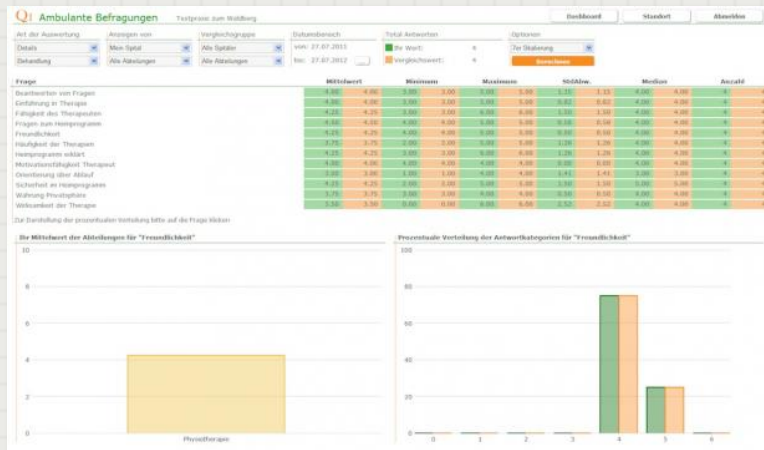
Q! Ambulante Befragungen Testpraxis zum Waldberg

Dashboard Standort Abmelden

Art der Auswertung: Details, Behandlung
Anzeigen von: Mein Spital, Alle Abteilungen
Vergleichsgruppe: Alle Spitäler, Alle Abteilungen
Datumsbereich: von: 27.07.2011, bis: 27.07.2012
Total Antworten: Ihr Wert: 4, Vergleichswert: 4
Optionen: 7er Skalierung, Berechnen

| Frage | Mittelwert | | Minimum | | Maximum | | Std.Abw. | | Median | | Anzahl | |
|---|---|---|---|---|---|---|---|---|---|---|---|---|
| Beantworten von Fragen | 4.00 | 4.00 | 3.00 | 3.00 | 5.00 | 5.00 | 1.15 | 1.15 | 4.00 | 4.00 | 4 | 4 |
| Einführung in Therapie | 4.00 | 4.00 | 3.00 | 3.00 | 5.00 | 5.00 | 0.82 | 0.82 | 4.00 | 4.00 | 4 | 4 |
| Fähigkeit des Therapeuten | 4.25 | 4.25 | 2.00 | 2.00 | 6.00 | 6.00 | 1.50 | 1.50 | 4.00 | 4.00 | 4 | 4 |
| Fragen zum Heimprogramm | 4.50 | 4.50 | 4.00 | 4.00 | 5.00 | 5.00 | 0.58 | 0.58 | 4.00 | 4.00 | 4 | 4 |
| Freundlichkeit | 4.25 | 4.25 | 4.00 | 4.00 | 5.00 | 5.00 | 0.50 | 0.50 | 4.00 | 4.00 | 4 | 4 |
| Häufigkeit der Therapien | 3.75 | 3.75 | 2.00 | 2.00 | 5.00 | 5.00 | 1.26 | 1.26 | 4.00 | 4.00 | 4 | 4 |
| Heimprogramm erklärt | 4.25 | 4.25 | 3.00 | 3.00 | 6.00 | 6.00 | 1.26 | 1.26 | 4.00 | 4.00 | 4 | 4 |
| Motivationsfähigkeit Therapeut | 4.00 | 4.00 | 4.00 | 4.00 | 4.00 | 4.00 | 0.00 | 0.00 | 4.00 | 4.00 | 4 | 4 |
| Orientierung über Ablauf | 3.00 | 3.00 | 1.00 | 1.00 | 4.00 | 4.00 | 1.41 | 1.41 | 3.00 | 3.00 | 4 | 4 |
| Sicherheit im Heimprogramm | 4.25 | 4.25 | 2.00 | 2.00 | 5.00 | 5.00 | 1.50 | 1.50 | 5.00 | 5.00 | 4 | 4 |
| Wahrung Privatsphäre | 3.75 | 3.75 | 3.00 | 3.00 | 4.00 | 4.00 | 0.50 | 0.50 | 4.00 | 4.00 | 4 | 4 |
| Wirksamkeit der Therapie | 3.50 | 3.50 | 0.00 | 0.00 | 6.00 | 6.00 | 2.52 | 2.52 | 4.00 | 4.00 | 4 | 4 |

Zur Darstellung der prozentualen Verteilung bitte auf die Frage klicken

Ihr Mittelwert der Abteilungen für "Freundlichkeit"
10
8
6
4
2
0
Physiotherapie

Prozentuale Verteilung der Antwortkategorien für "Freundlichkeit"
100
80
60
40
20
0
0 1 2 3 4 5 6